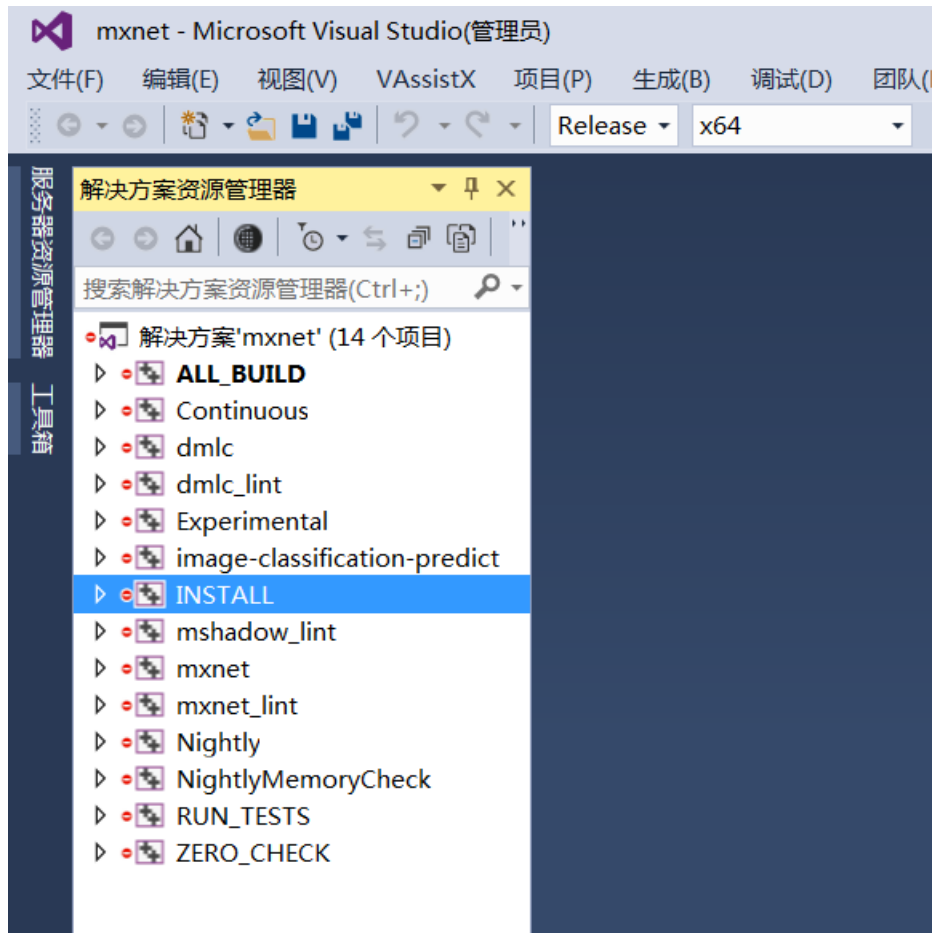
mxnet - Microsoft Visual Studio(管理员)

文件(F) 编辑(E) 视图(V) VAssistX 项目(P) 生成(B) 调试(D) 团队(

Release x64

服务器资源管理器

工具箱

解决方案资源管理器

搜索解决方案资源管理器(Ctrl+;)

解决方案'mxnet' (14 个项目)
ALL_BUILD
Continuous
dmlc
dmlc_lint
Experimental
image-classification-predict
INSTALL
mshadow_lint
mxnet
mxnet_lint
Nightly
NightlyMemoryCheck
RUN_TESTS
ZERO_CHECK